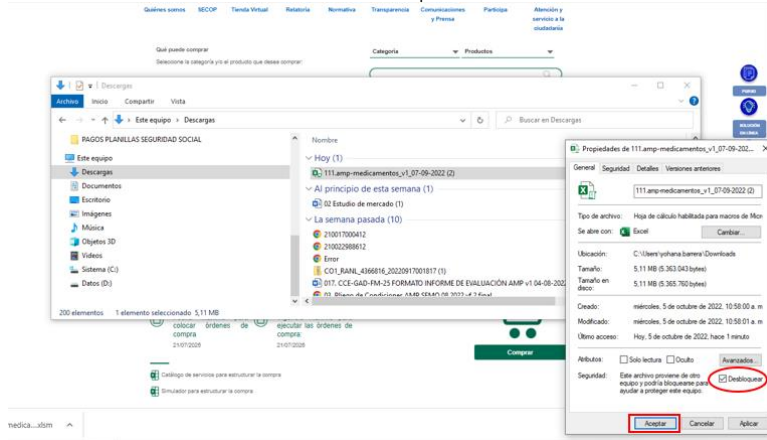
Quiénes somos SECOP Tienda Virtual Relatoría Normativa Transparencia Comunicaciones y Prensa Participa Atención y servicio a la ciudadanía

Qué puede comprar
Seleccione la categoría y/o el producto que desea comprar
Categoría Productos

Descargas
Archivo Inicio Compartir Vista
Este equipo › Descargas
Buscar en Descargas

PAGOS PLANILLAS SEGURIDAD SOCIAL
Este equipo
Descargas
Documentos
Escritorio
Imágenes
Música
Objetos 3D
Vídeos
Sistema (C:)
Datos (D:)

Nombre
Hoy (1)
111.amp-medicamentos_v1_07-09-2022 (2)
Al principio de esta semana (1)
02 Estudio de mercado (1)
La semana pasada (10)
210017000412
210022988612
Error
CO1_RANL_4366816_20220917001817 (1)
017. CCE-GAD-FM-25 FORMATO INFORME DE EVALUACIÓN AMP v1.04-08-2022
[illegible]

200 elementos 1 elemento seleccionado 5,11 MB

colocar órdenes de compra
21/07/2020
ejecutar las órdenes de compra
21/07/2020
Comprar
Catálogo de servicios para estructurar la compra
Simulador para estructurar la compra

Propiedades de 111.amp-medicamentos_v1_07-09-2022...
General Seguridad Detalles Versiones anteriores
111.amp-medicamentos_v1_07-09-2022 (2)
Tipo de archivo: Hoja de cálculo habilitada para macros de Micr
Se abre con: Excel Cambiar...
Ubicación: C:\Users\yohana.barrera\Downloads
Tamaño: 5,11 MB (5.363.043 bytes)
Tamaño en disco: 5,11 MB (5.365.760 bytes)
Creado: miércoles, 5 de octubre de 2022, 10:58:00 a. m
Modificado: miércoles, 5 de octubre de 2022, 10:58:01 a. m
Último acceso: Hoy, 5 de octubre de 2022, hace 1 minute
Atributos: Solo lectura Oculto Avanzados...
Seguridad: Este archivo proviene de otro equipo y podría bloquearse para ayudar a proteger este equipo. Desbloquear
Aceptar Cancelar Aplicar

medica....xlsm